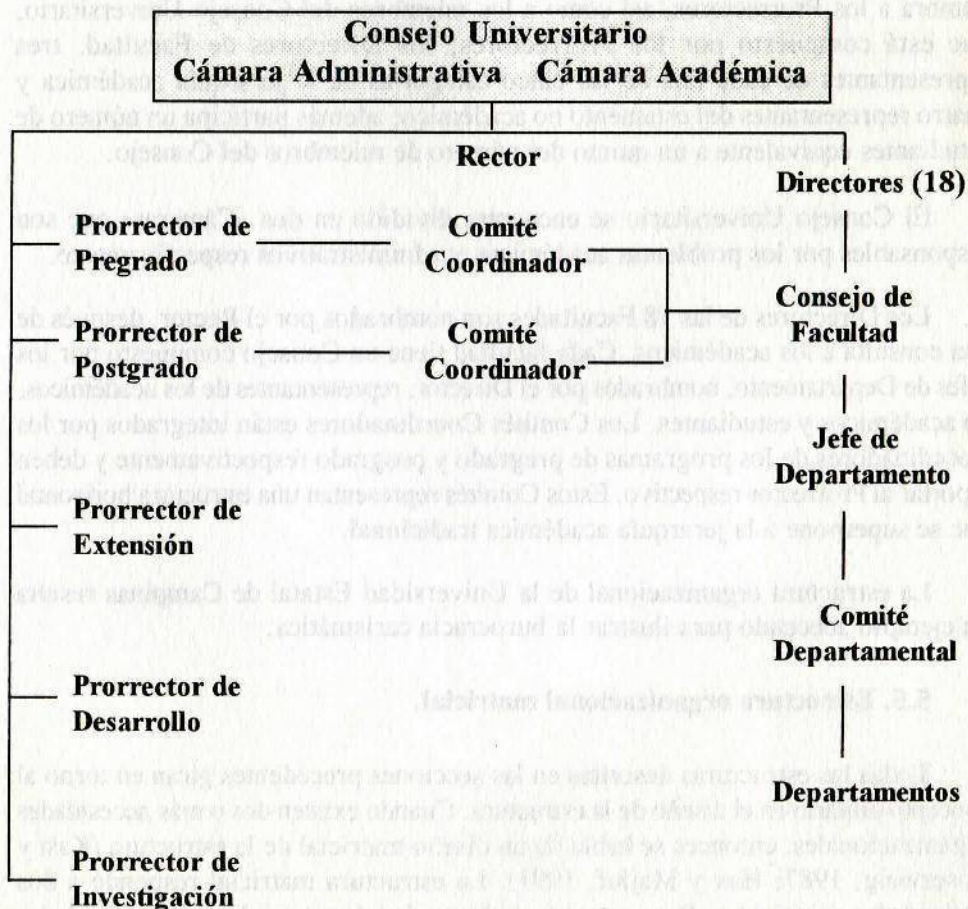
Consejo Universitario
Cámara Administrativa Cámara Académica

Rector

Directores (18)

Prorrector de Pregrado

Comité Coordinador

Consejo de Facultad

Prorrector de Postgrado

Comité Coordinador

Jefe de Departamento

Prorrector de Extensión

Comité Departamental

Prorrector de Desarrollo

Departamentos

Prorrector de Investigación